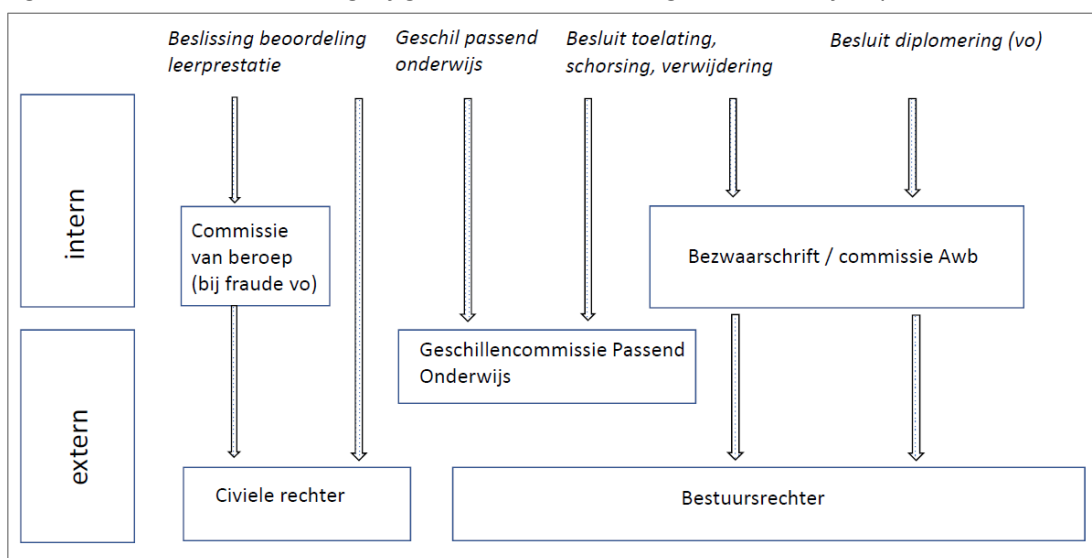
Beslissing beoordeling leerprestatie

Geschil passend onderwijs

Besluit toelating, schorsing, verwijdering

Besluit diplomering (vo)

intern

Commissie van beroep (bij fraude vo)

Bezwaarschrift / commissie Awb

extern

Geschillencommissie Passend Onderwijs

Civiele rechter

Bestuursrechter